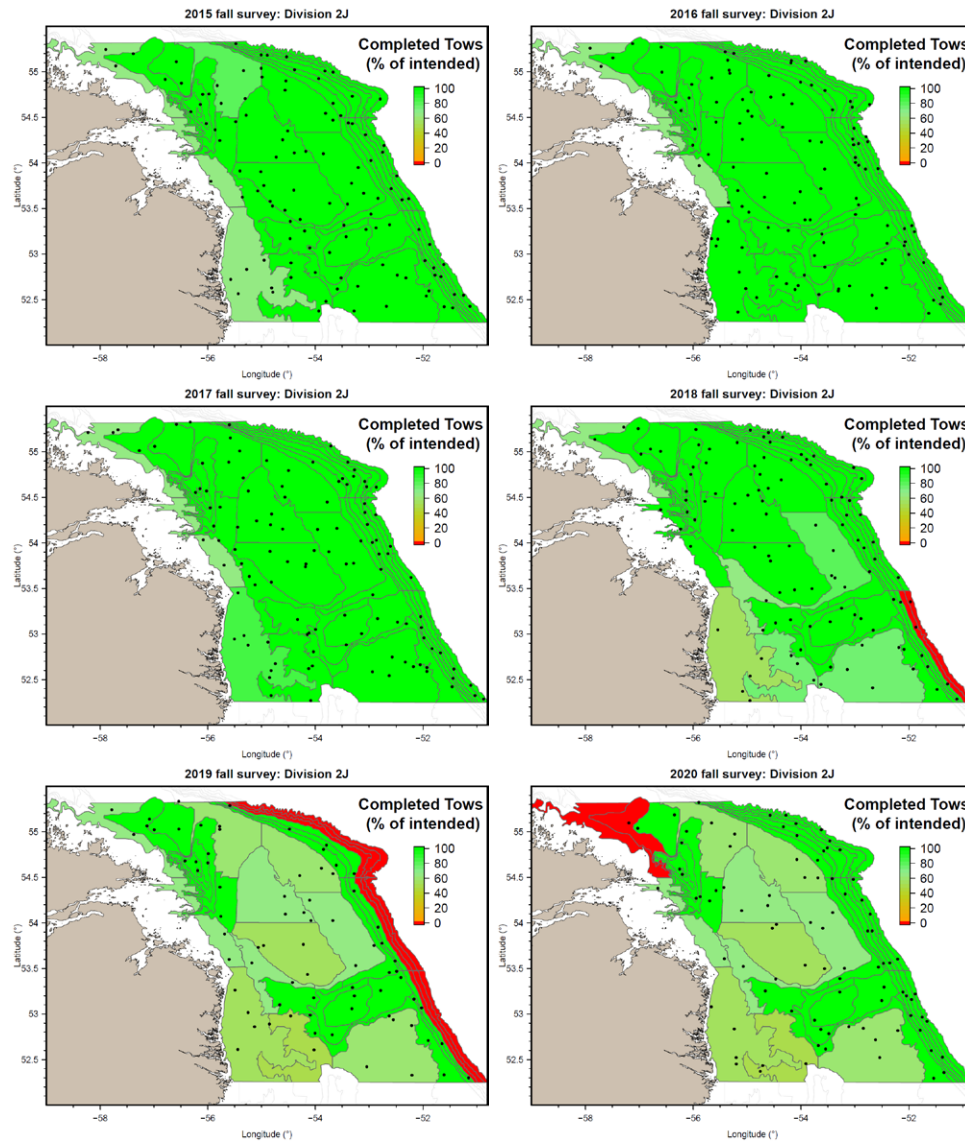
2015 fall survey: Division 2J

Completed Tows (% of intended)

100
80
60
40
20
0

55
54.5
54
53.5
53
52.5

Latitude (°)

-58
-56
-54
-52

Longitude (°)

2016 fall survey: Division 2J

Completed Tows (% of intended)

100
80
60
40
20
0

55
54.5
54
53.5
53
52.5

Latitude (°)

-58
-56
-54
-52

Longitude (°)

2017 fall survey: Division 2J

Completed Tows (% of intended)

100
80
60
40
20
0

55
54.5
54
53.5
53
52.5

Latitude (°)

-58
-56
-54
-52

Longitude (°)

2018 fall survey: Division 2J

Completed Tows (% of intended)

100
80
60
40
20
0

55
54.5
54
53.5
53
52.5

Latitude (°)

-58
-56
-54
-52

Longitude (°)

2019 fall survey: Division 2J

Completed Tows (% of intended)

100
80
60
40
20
0

55
54.5
54
53.5
53
52.5

Latitude (°)

-58
-56
-54
-52

Longitude (°)

2020 fall survey: Division 2J

Completed Tows (% of intended)

100
80
60
40
20
0

55
54.5
54
53.5
53
52.5

Latitude (°)

-58
-56
-54
-52

Longitude (°)